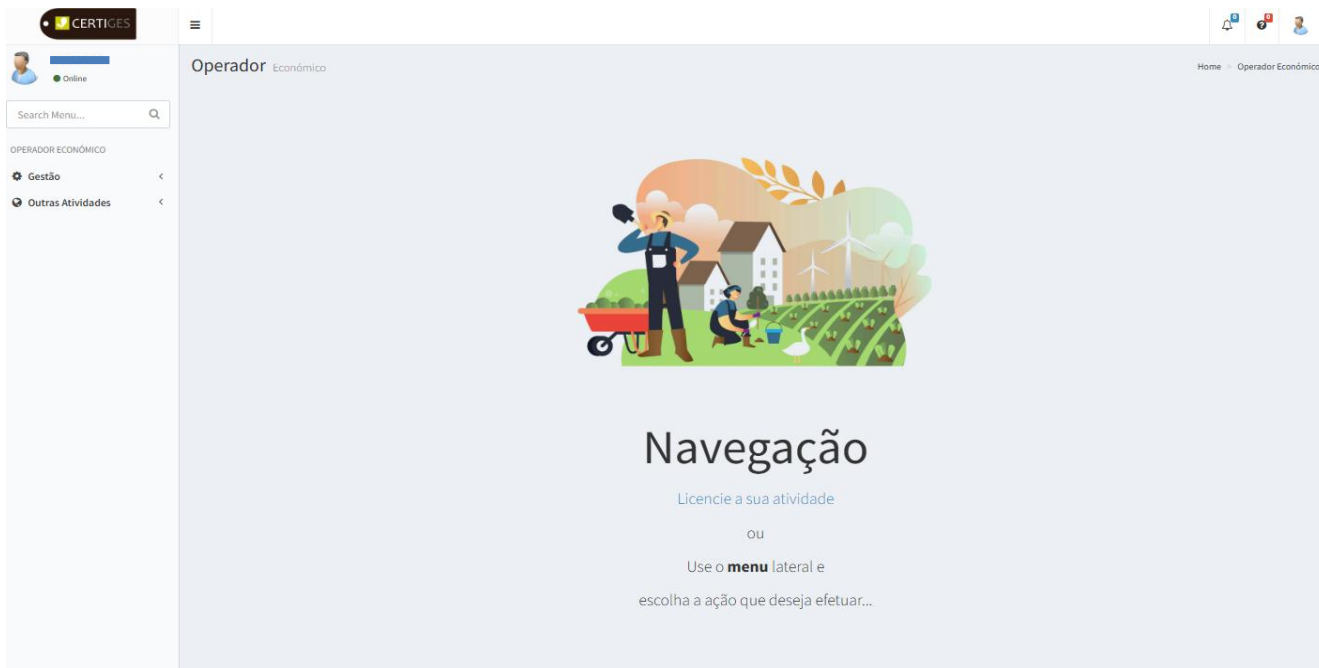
CERTIGES

≡

Online

Search Menu...

OPERADOR ECONÓMICO

Gestão

Outras Atividades

Operador Económico

Home > Operador Económico

Navegação

Licencie a sua atividade

ou

Use o **menu** lateral e

escolha a ação que deseja efetuar...